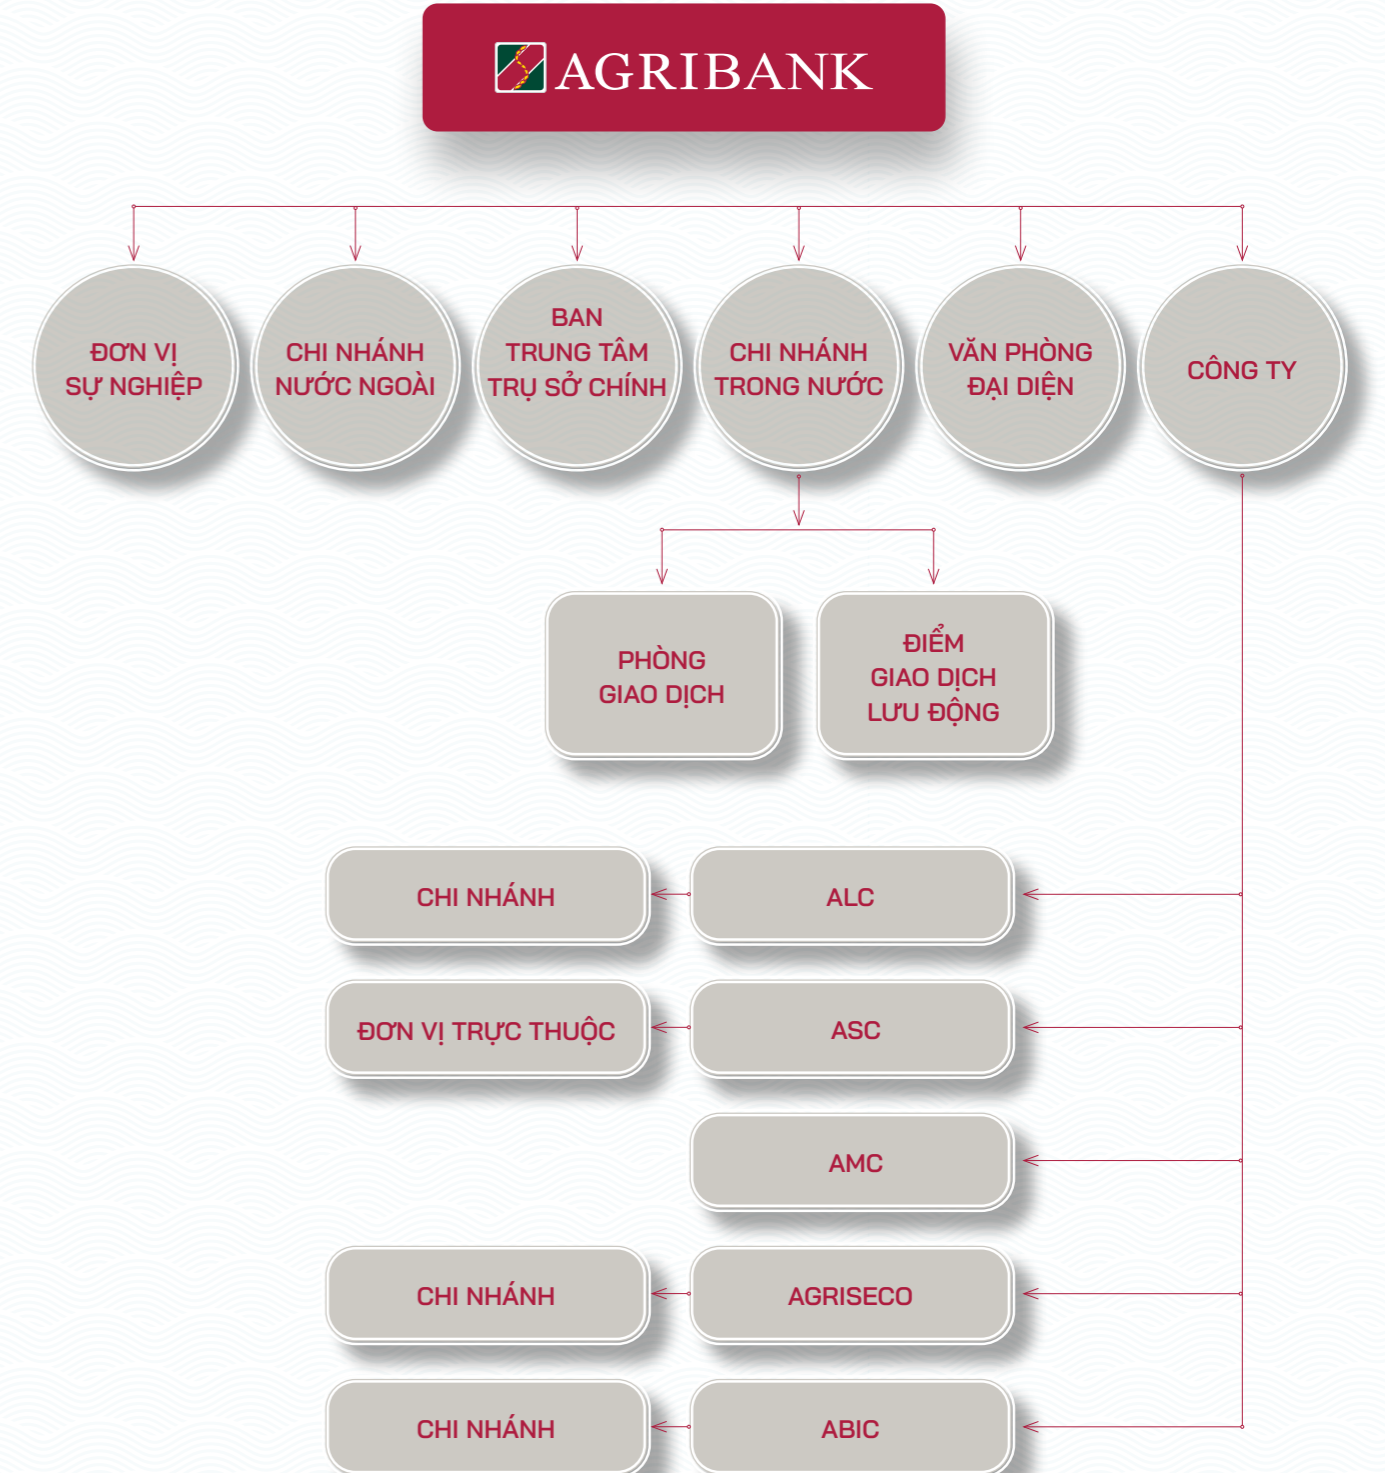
AGRIBANK

ĐƠN VỊ SỰ NGHIỆP

CHI NHÁNH NƯỚC NGOÀI

BAN TRUNG TÂM TRỤ SỞ CHÍNH

CHI NHÁNH TRONG NƯỚC

VĂN PHÒNG ĐẠI DIỆN

CÔNG TY

PHÒNG GIAO DỊCH

ĐIỂM GIAO DỊCH LƯU ĐỘNG

CHI NHÁNH

ALC

ĐƠN VỊ TRỰC THUỘC

ASC

AMC

CHI NHÁNH

AGRISECO

CHI NHÁNH

ABIC